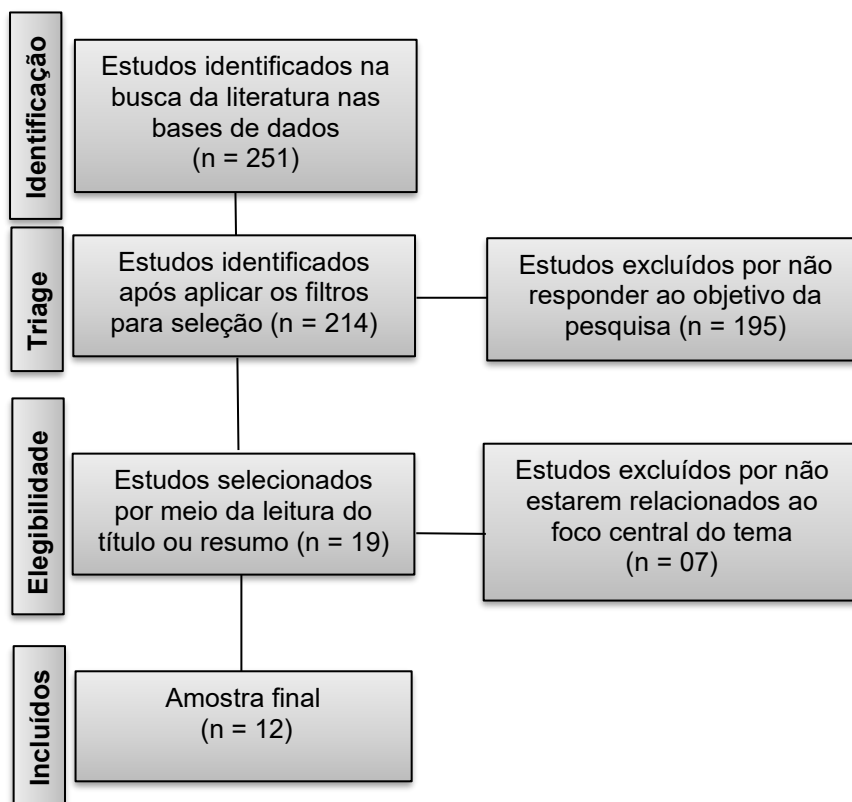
Identificação

Estudos identificados na busca da literatura nas bases de dados (n = 251)

Triage

Estudos identificados após aplicar os filtros para seleção (n = 214)

Estudos excluídos por não responder ao objetivo da pesquisa (n = 195)

Elegibilidade

Estudos selecionados por meio da leitura do título ou resumo (n = 19)

Estudos excluídos por não estarem relacionados ao foco central do tema (n = 07)

Incluídos

Amostra final (n = 12)